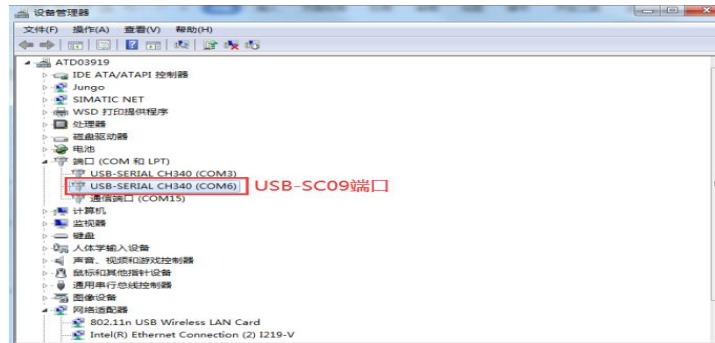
设备管理器

文件(F) 操作(A) 查看(V) 帮助(H)

ATD03919
IDE ATA/ATAPI 控制器
Jungo
SIMATIC NET
WSD 打印提供程序
处理器
磁盘驱动器
电池
端口 (COM 和 LPT)
USB-SERIAL CH340 (COM3)
USB-SERIAL CH340 (COM6)
通信端口 (COM15)
计算机
监视器
键盘
人体学输入设备
声音、视频和游戏控制器
鼠标和其他指针设备
通用串行总线控制器
图像设备
网络适配器
802.11n USB Wireless LAN Card
Intel(R) Ethernet Connection (2) I219-V

USB-SC09端口